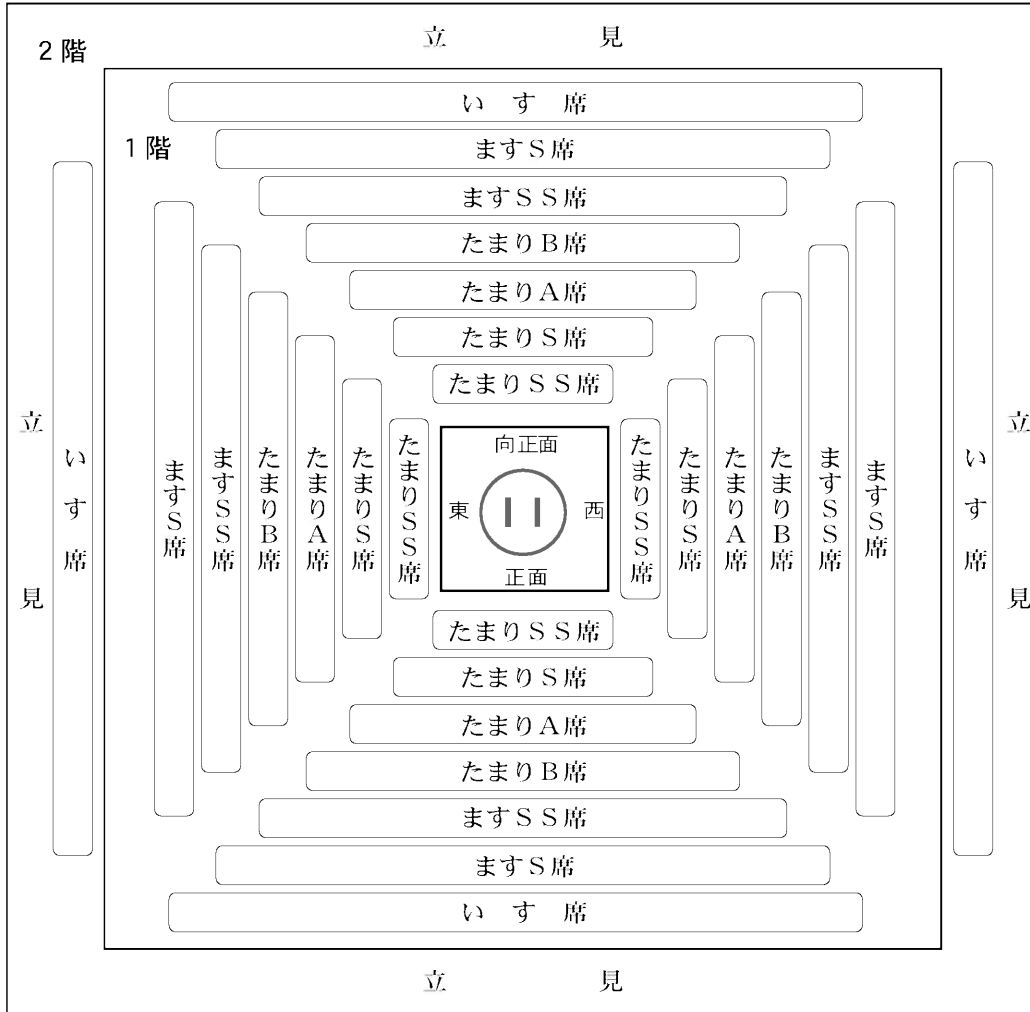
2階

立　見

いす席

1階

ますS席

ますSS席

たまりB席

たまりA席

たまりS席

たまりSS席

立見

いす席

ますS席

ますSS席

たまりB席

たまりA席

たまりS席

たまりSS席

向正面

東

西

正面

たまりSS席

たまりS席

たまりA席

たまりB席

ますSS席

ますS席

いす席

立見

たまりSS席

たまりS席

たまりA席

たまりB席

ますSS席

ますS席

いす席

立　見